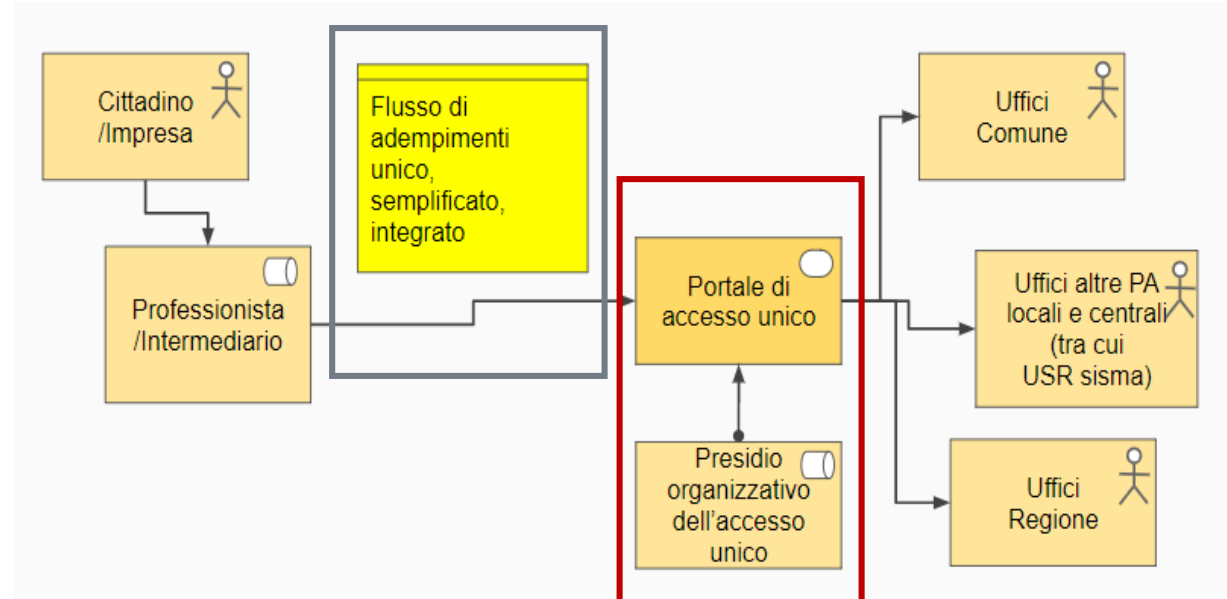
Cittadino /Impresa

Professionista /Intermediario

Flusso di adempimenti unico, semplificato, integrato

Portale di accesso unico

Presidio organizzativo dell’accesso unico

Uffici Comune

Uffici altre PA locali e centrali (tra cui USR sisma)

Uffici Regione